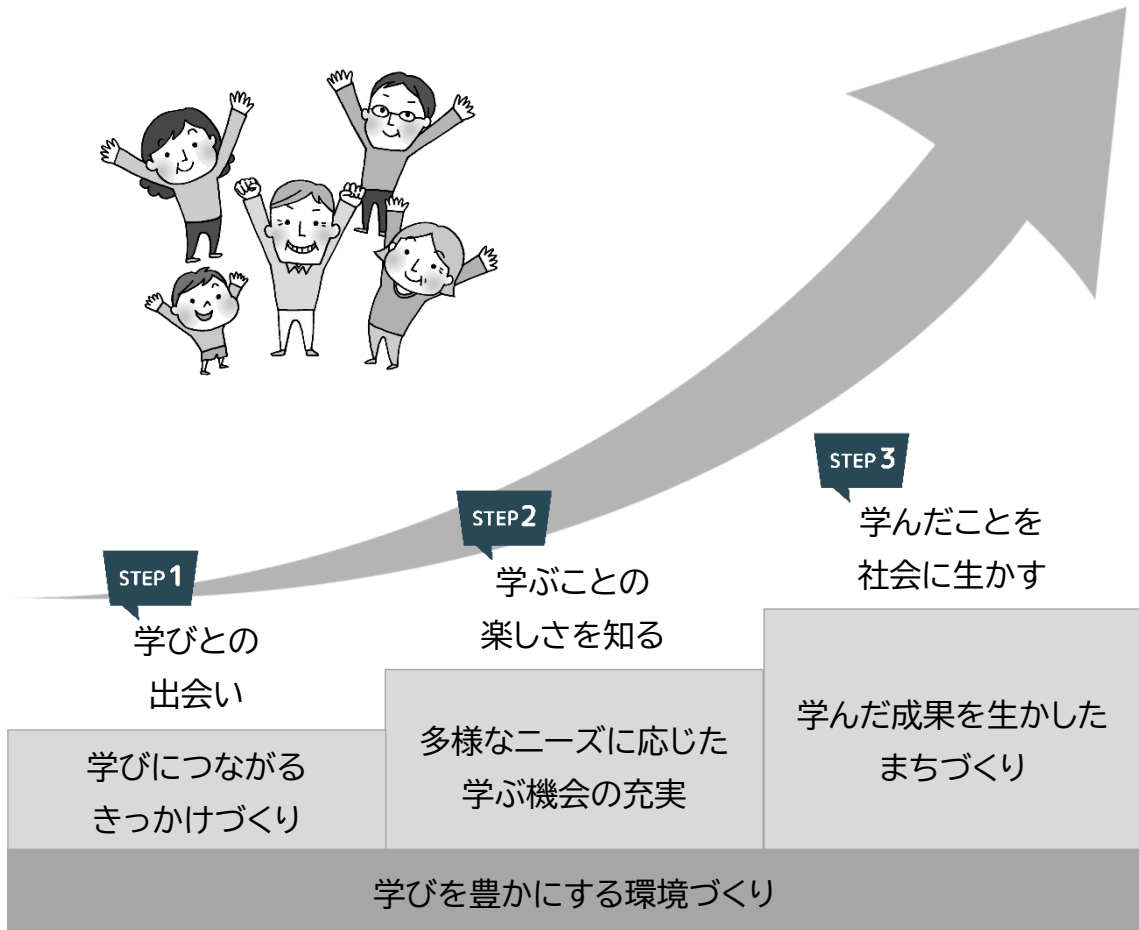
STEP 1
学びとの
出会い

学びにつながる
きっかけづくり

STEP 2
学ぶことの
楽しさを知る

多様なニーズに応じた
学ぶ機会の充実

STEP 3
学んだことを
社会に生かす

学んだ成果を生かした
まちづくり

学びを豊かにする環境づくり